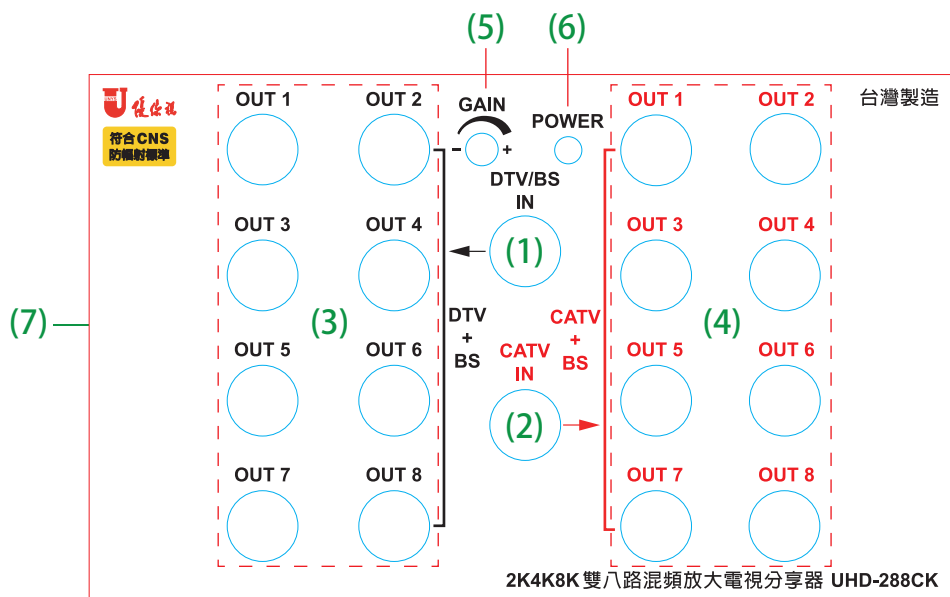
(5) (6)

佳樂視
符合CNS
防輻射標準

台灣製造

OUT 1 OUT 2
GAIN
- +
POWER
OUT 1 OUT 2

DTV/BS
IN

OUT 3 OUT 4
(1)
OUT 3 OUT 4

(7)
(3)
DTV
+
BS
CATV
+
BS
(4)

OUT 5 OUT 6
CATV
IN
OUT 5 OUT 6

(2)

OUT 7 OUT 8
OUT 7 OUT 8

2K4K8K 雙八路混頻放大電視分享器 UHD-288CK